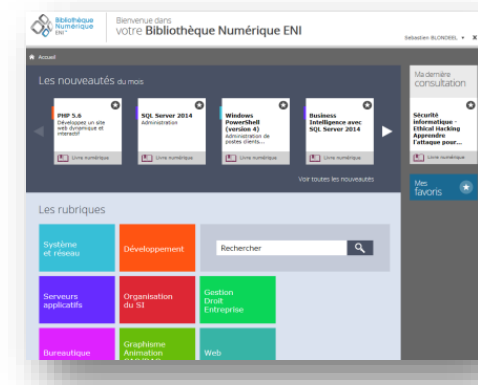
Bibliothèque Numérique ENI

Bienvenue dans
votre Bibliothèque Numérique ENI

Sebastien BLONDEEL ▾ ✕

Accueil

Les nouveautés du mois

PHP 5.6
Développez un site web dynamique et interactif
Livre numérique

SQL Server 2014
Administration
Livre numérique

Windows PowerShell (version 4)
Administration de postes clients...
Livre numérique

Business Intelligence avec SQL Server 2014
Livre numérique

Voir toutes les nouveautés

Ma dernière consultation

Sécurité informatique - Ethical Hacking
Apprendre l'attaque pour...
Livre numérique

Mes favoris

Les rubriques

Système et réseau

Développement

Rechercher

Serveurs applicatifs

Organisation du SI

Gestion Droit Entreprise

Bureautique

Graphisme Animation

Web